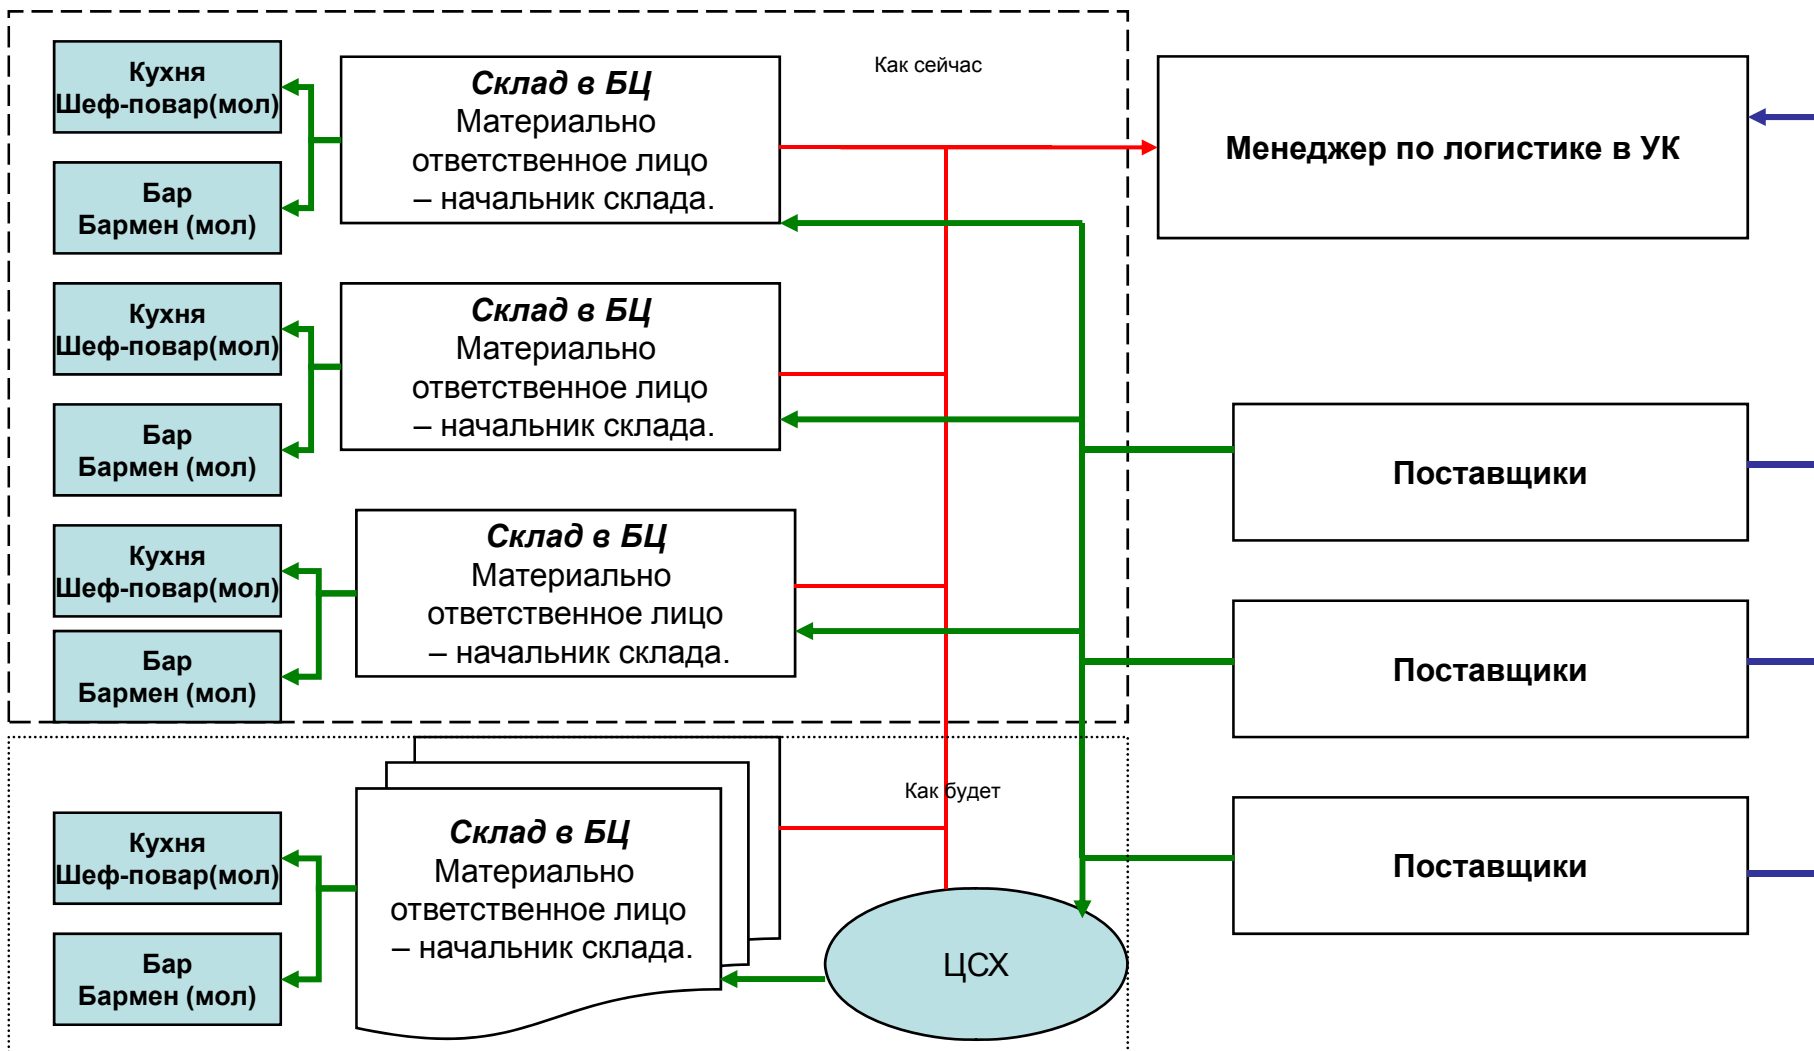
Кухня
Шеф-повар(мол)

Бар
Бармен (мол)

Склад в БЦ
Материально ответственное лицо – начальник склада.

Как сейчас

Менеджер по логистике в УК

Кухня
Шеф-повар(мол)

Бар
Бармен (мол)

Склад в БЦ
Материально ответственное лицо – начальник склада.

Поставщики

Кухня
Шеф-повар(мол)

Бар
Бармен (мол)

Склад в БЦ
Материально ответственное лицо – начальник склада.

Поставщики

Как будет

Кухня
Шеф-повар(мол)

Бар
Бармен (мол)

Склад в БЦ
Материально ответственное лицо – начальник склада.

Поставщики

ЦСХ